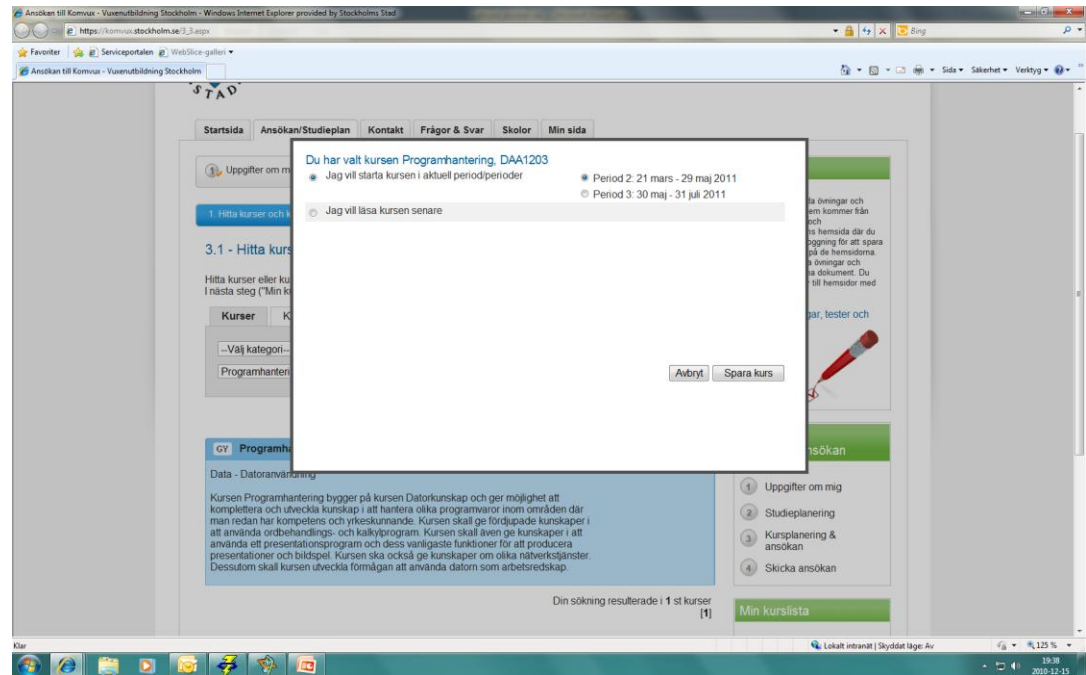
Ansökan till Komvux - Vuxenutbildning Stockholm - Windows Internet Explorer provided by Stockholms Stad

https://komvux.stockholm.se/3_3.aspx

Bing

Favoriter | Serviceportalen | WebSlice-galleri ▾

Ansökan till Komvux - Vuxenutbildning Stockholm

Sida ▾ Säkerhet ▾ Verktyg ▾

STAD

Startsida | Ansökan/Studieplan | Kontakt | Frågor & Svar | Skolor | Min sida

Uppgifter om mi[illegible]

1. Hitta kurser och k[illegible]

3.1 - Hitta kurs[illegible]

Hitta kurser eller ku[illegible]
I nästa steg ("Min ku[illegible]

Kurser | K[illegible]

--Välj kategori--

Programhanteri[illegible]

Du har valt kursen Programhantering, DAA1203

Jag vill starta kursen i aktuell period/perioder

Period 2: 21 mars - 29 maj 2011
Period 3: 30 maj - 31 juli 2011

Jag vill läsa kursen senare

Avbryt | Spara kurs

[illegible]la övningar och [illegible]em kommer från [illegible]och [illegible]ns hemsida där du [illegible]oggning för att spara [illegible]på de hemsidorna. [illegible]a övningar och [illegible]na dokument. Du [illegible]r till hemsidor med

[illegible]gar, tester och

GY Programha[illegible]

Data - Datoranvändning

Kursen Programhantering bygger på kursen Datorkunskap och ger möjlighet att komplettera och utveckla kunskap i att hantera olika programvaror inom områden där man redan har kompetens och yrkeskunnande. Kursen skall ge fördjupade kunskaper i att använda ordbehandlings- och kalkylprogram. Kursen skall även ge kunskaper i att använda ett presentationsprogram och dess vanligaste funktioner för att producera presentationer och bildspel. Kursen ska också ge kunskaper om olika nätverkstjänster. Dessutom skall kursen utveckla förmågan att använda datorn som arbetsredskap.

Din sökning resulterade i 1 st kurser
[1]

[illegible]nsökan

1 Uppgifter om mig
2 Studieplanering
3 Kursplanering & ansökan
4 Skicka ansökan

Min kurslista

Klar

Lokalt intranät | Skyddat läge: Av

125 %

19:38
2010-12-15